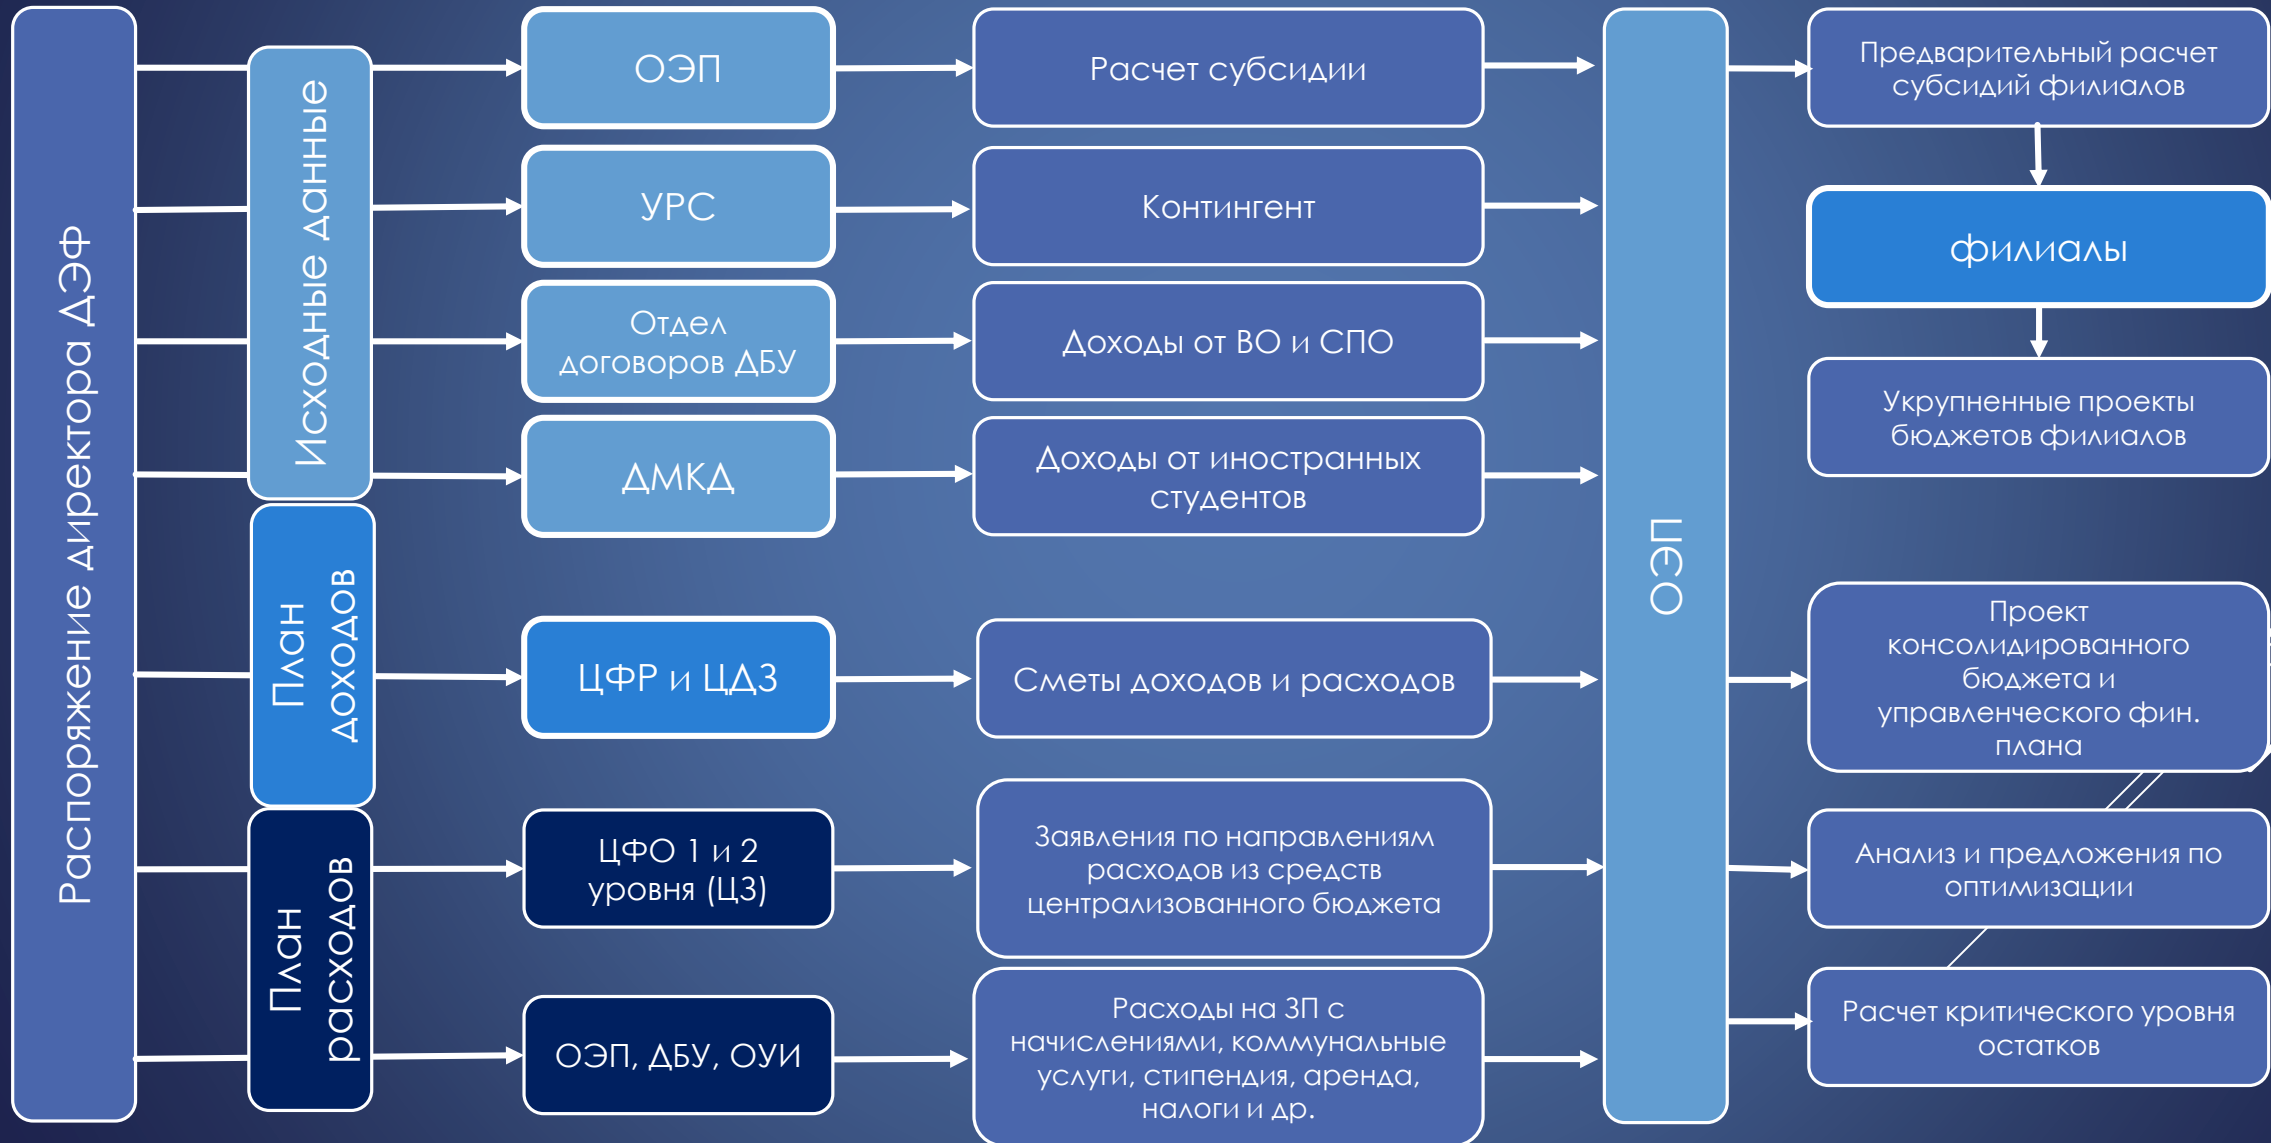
Распоряжение директора ДЭФ

Исходные данные

План доходов

План расходов

ОЭП

УРС

Отдел договоров ДБУ

ДМКД

ЦФР и ЦДЗ

ЦФО 1 и 2 уровня (ЦЗ)

ОЭП, ДБУ, ОУИ

Расчет субсидии

Контингент

Доходы от ВО и СПО

Доходы от иностранных студентов

Сметы доходов и расходов

Заявления по направлениям расходов из средств централизованного бюджета

Расходы на ЗП с начислениями, коммунальные услуги, стипендия, аренда, налоги и др.

ОЭП

Предварительный расчет субсидий филиалов

филиалы

Укрупненные проекты бюджетов филиалов

Проект консолидированного бюджета и управленческого фин. плана

Анализ и предложения по оптимизации

Расчет критического уровня остатков